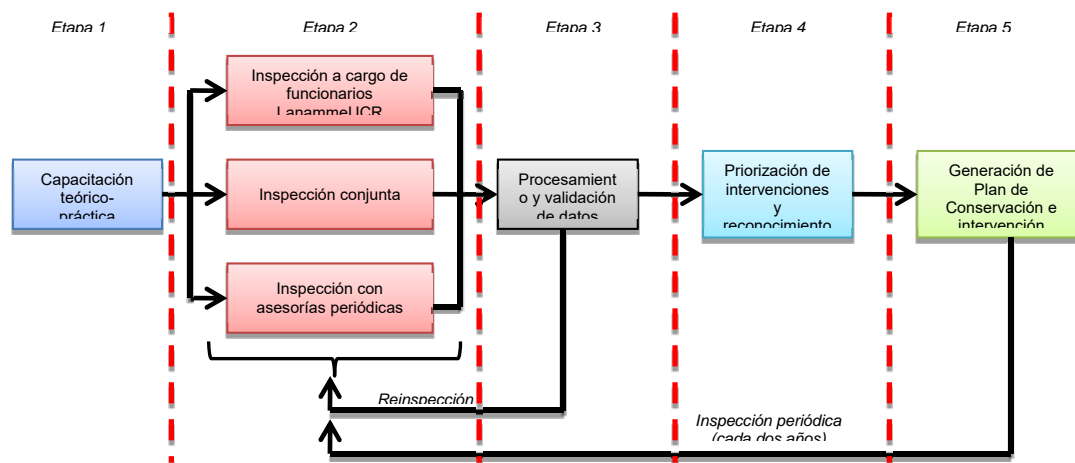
Etapa 1

Capacitación teórico-práctica

Etapa 2

Inspección a cargo de funcionarios LanammeUCR

Inspección conjunta

Inspección con asesorías periódicas

Etapa 3

Procesamiento y validación de datos

Etapa 4

Priorización de intervenciones y reconocimiento

Etapa 5

Generación de Plan de Conservación e intervención

Reinspección

Inspección periódica (cada dos años)